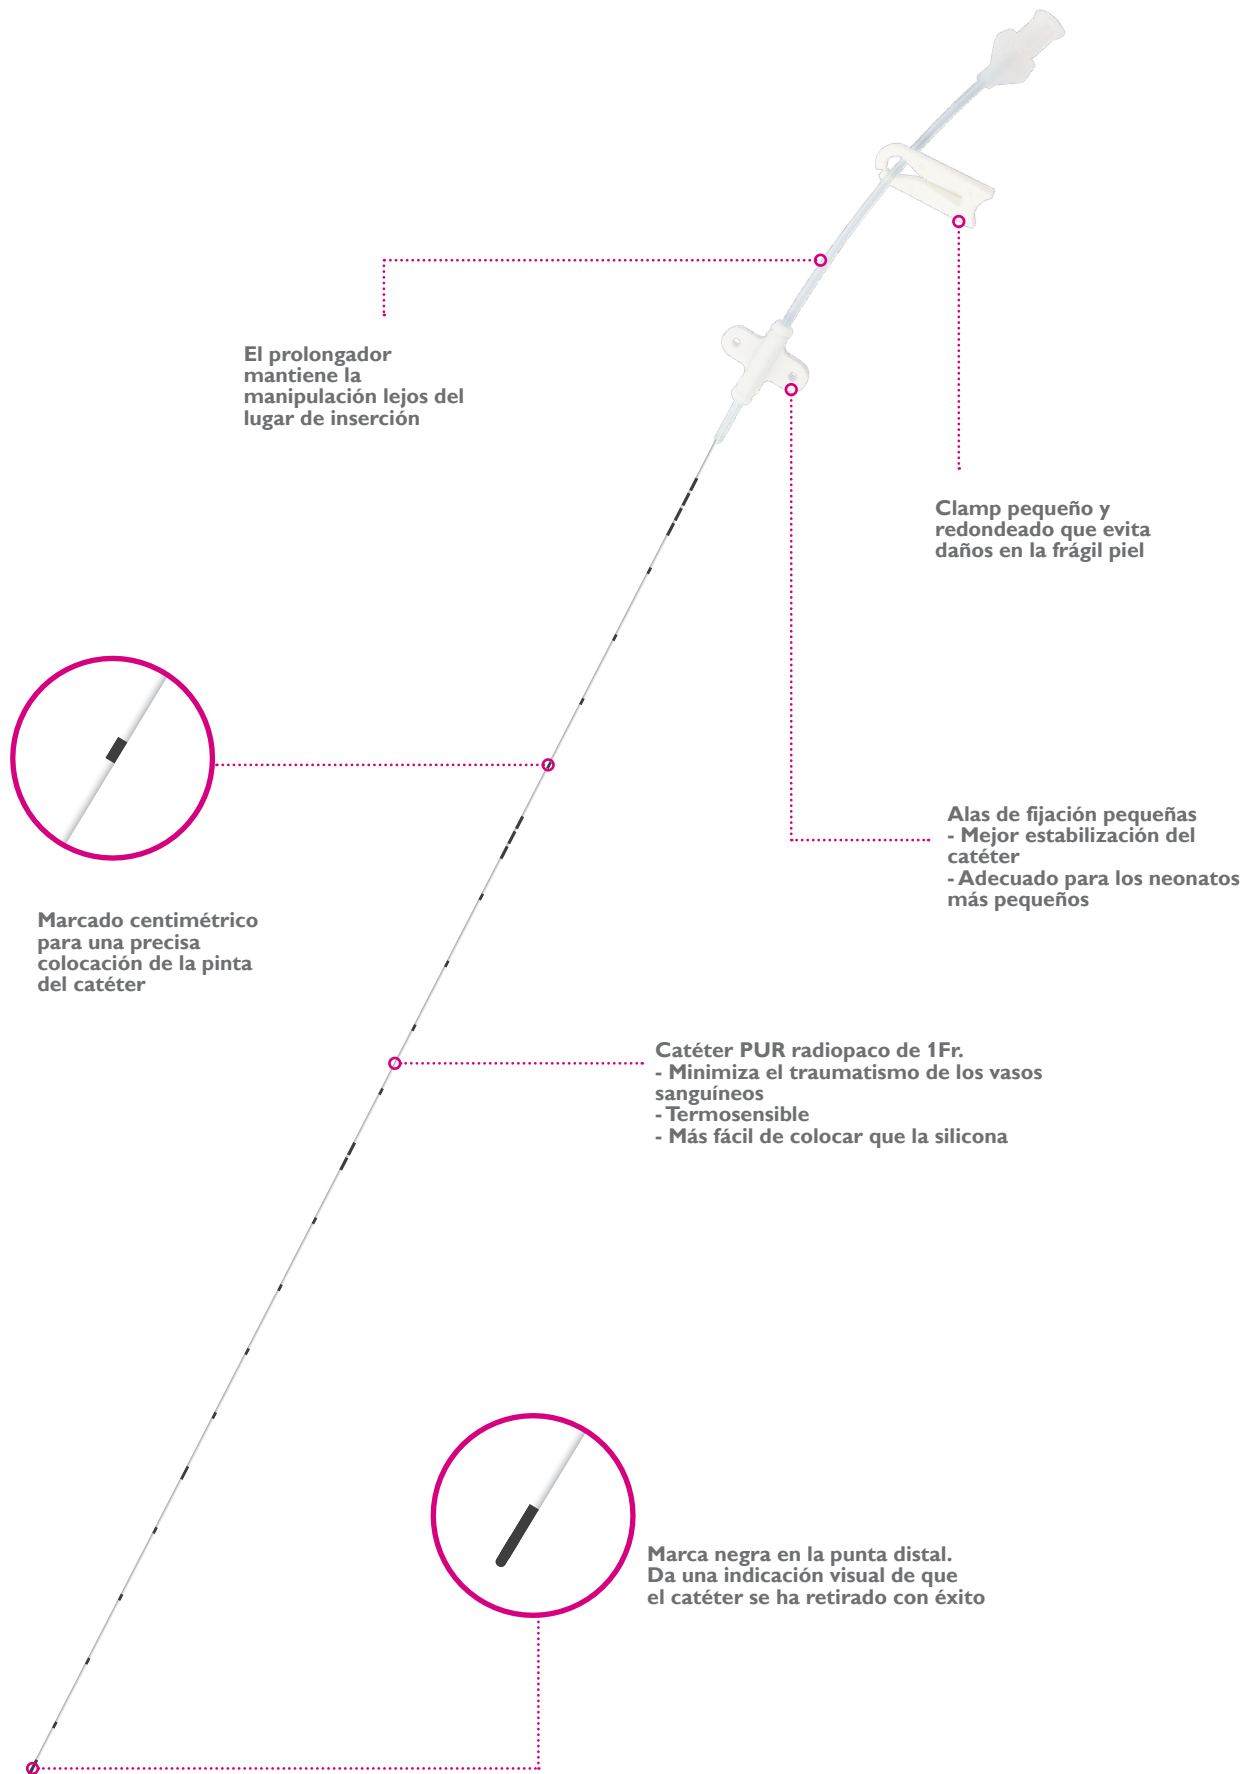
El prolongador mantiene la manipulación lejos del lugar de inserción

Clamp pequeño y redondeado que evita daños en la frágil piel

Alas de fijación pequeñas
- Mejor estabilización del catéter
- Adecuado para los neonatos más pequeños

Marcado centimétrico para una precisa colocación de la pinta del catéter

Catéter PUR radiopaco de 1Fr.
- Minimiza el traumatismo de los vasos sanguíneos
- Termosensible
- Más fácil de colocar que la silicona

Marca negra en la punta distal.
Da una indicación visual de que el catéter se ha retirado con éxito